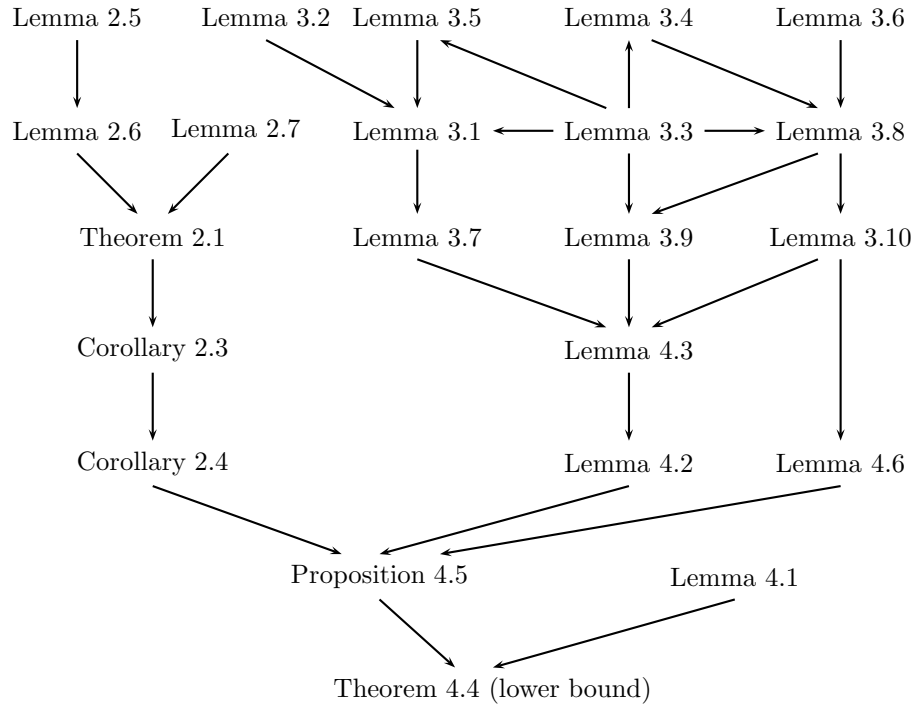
Lemma 2.5 Lemma 3.2 Lemma 3.5 Lemma 3.4 Lemma 3.6

Lemma 2.6 Lemma 2.7 Lemma 3.1 Lemma 3.3 Lemma 3.8

Theorem 2.1 Lemma 3.7 Lemma 3.9 Lemma 3.10

Corollary 2.3 Lemma 4.3

Corollary 2.4 Lemma 4.2 Lemma 4.6

Proposition 4.5 Lemma 4.1

Theorem 4.4 (lower bound)